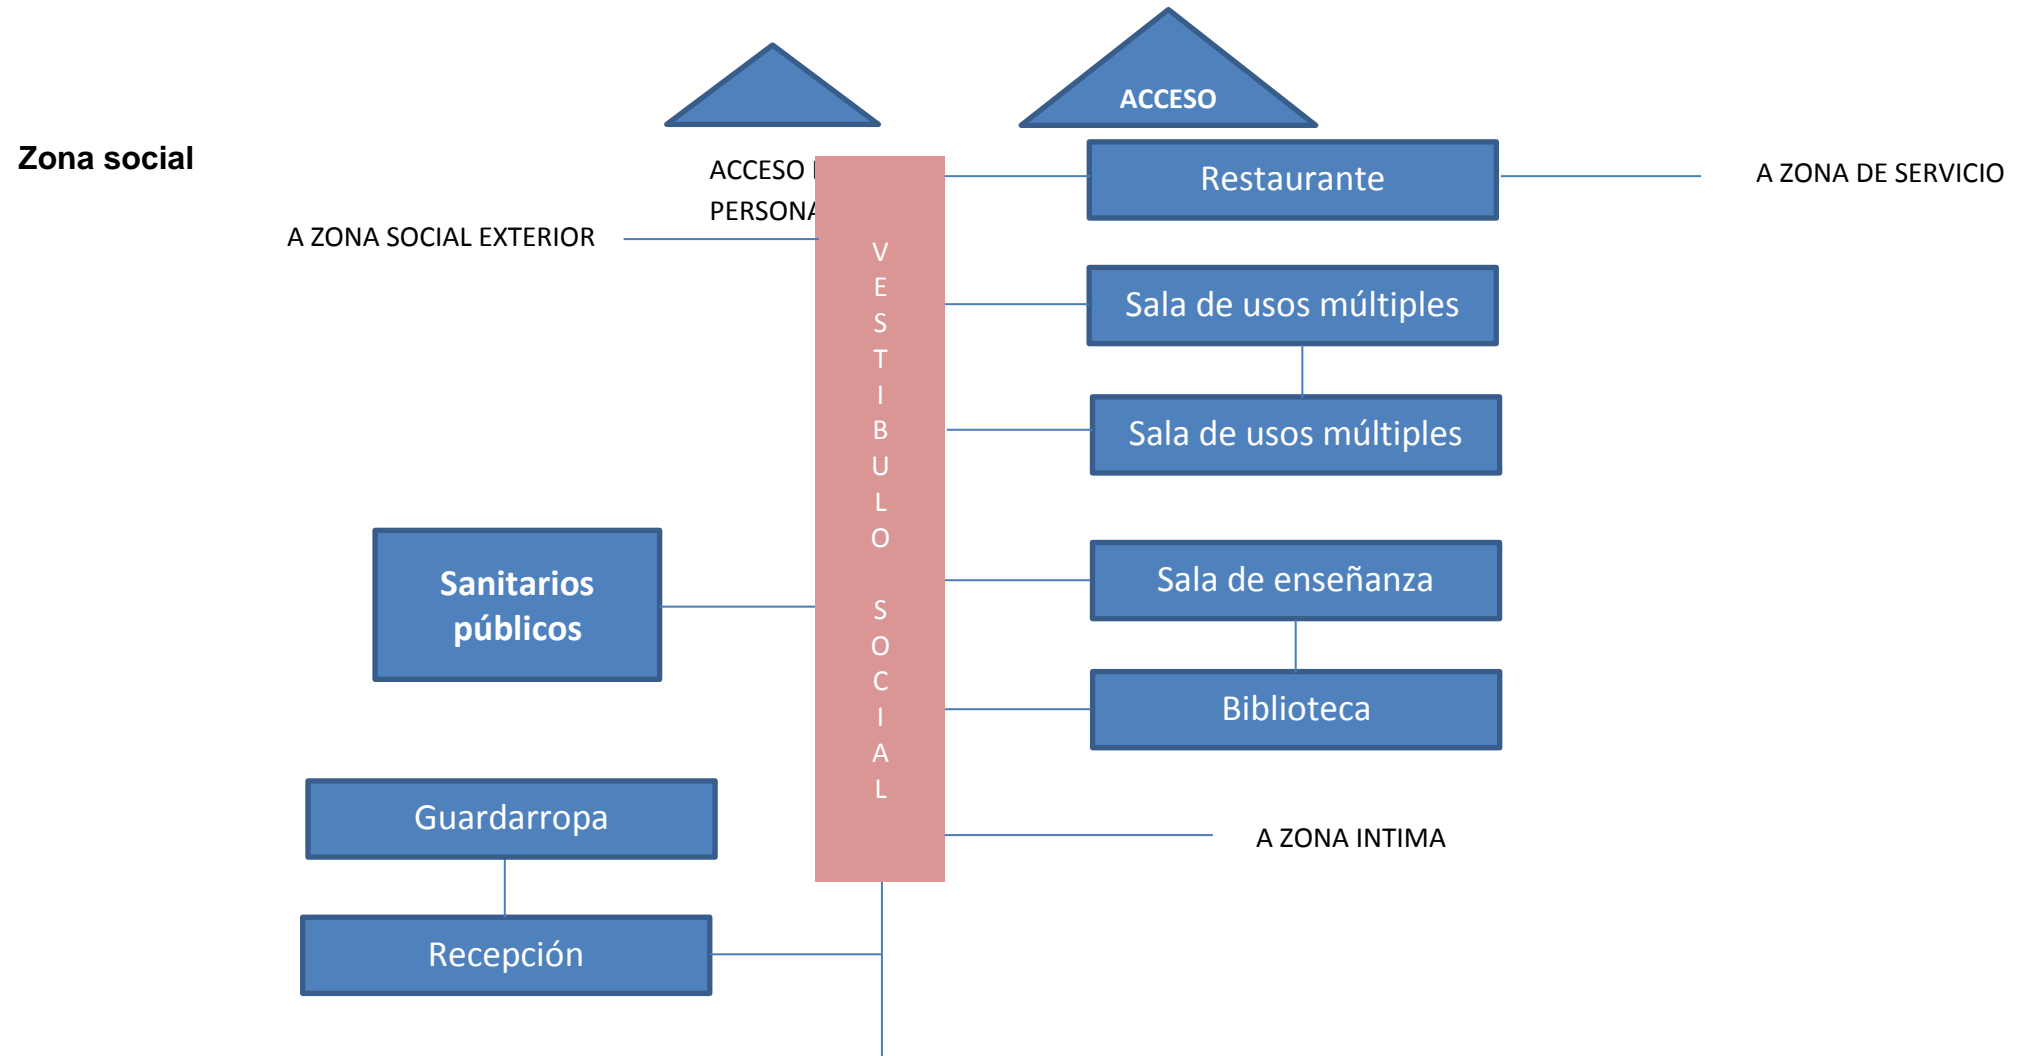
Zona social

ACCESO

ACCESO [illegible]
PERSONA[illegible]

A ZONA SOCIAL EXTERIOR

Restaurante

A ZONA DE SERVICIO

VESTIBULO SOCIAL

Sala de usos múltiples

Sala de usos múltiples

Sanitarios públicos

Sala de enseñanza

Biblioteca

Guardarropa

A ZONA INTIMA

Recepción